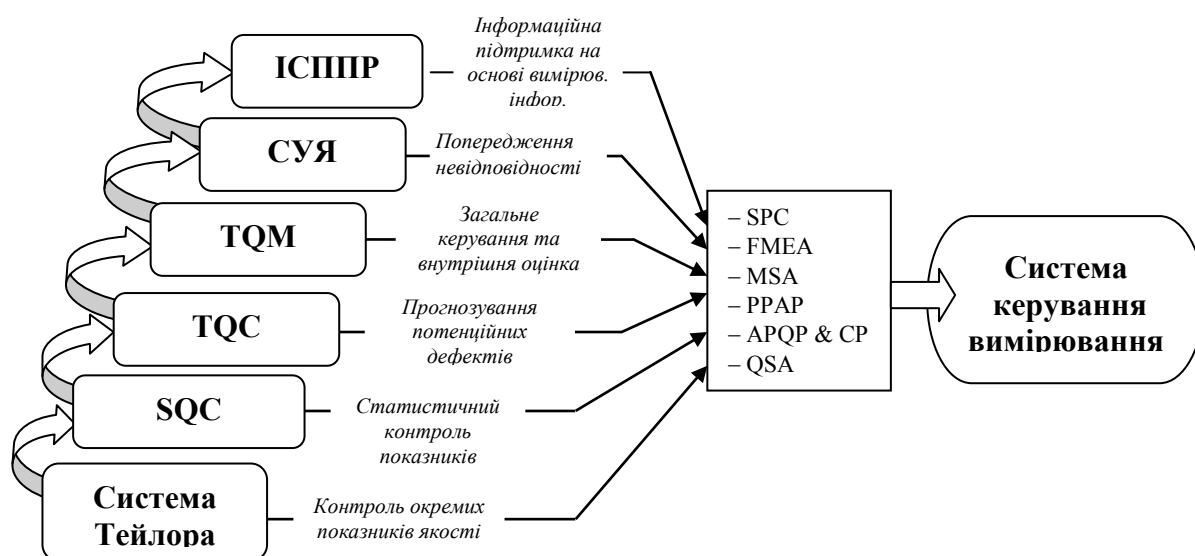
ІСППР

Інформаційна підтримка на основі вимірюв. інфор.

СУЯ

Попередження невідповідності

TQM

Загальне керування та внутрішня оцінка

TQC

Прогнозування потенційних дефектів

SQC

Статистичний контроль показників

Система Тейлора

Контроль окремих показників якості

– SPC
– FMEA
– MSA
– PPAP
– APQP & CP
– QSA

Система керування вимірювання